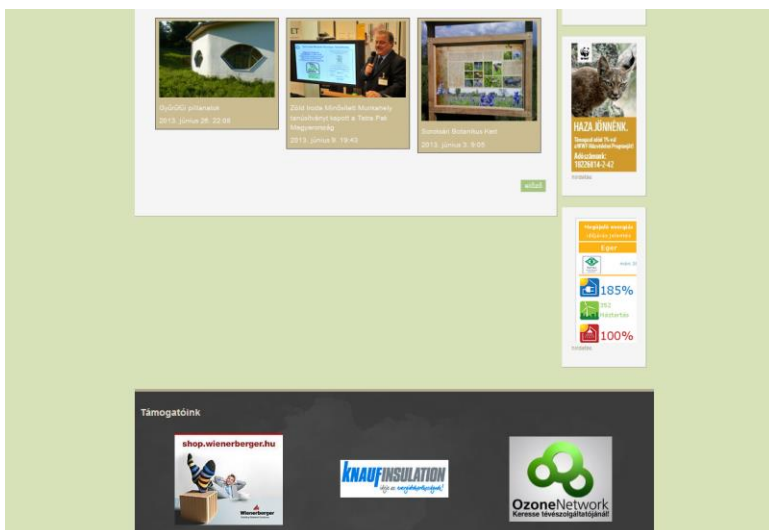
Gyönyörű pillanatok
2013. június 26. 22:08

Zöld Iroda Minősített Munkahely tanúsítványt kapott a Tetra Pak Magyarország
2013. június 9. 19:40

Soroksári Botanikus Kert
2013. június 3. 9:05

előző

HAZA JÖNNÉNK.
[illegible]
Adószámunk: 18226814-2-42
hirdetés

Hogyan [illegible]
Eger
185%
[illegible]
100%
hirdetés

Támogatóink

shop.wienerberger.hu
Wienerberger

KNAUF INSULATION
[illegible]

OzoneNetwork
Keresse távészolgáltatójánál!